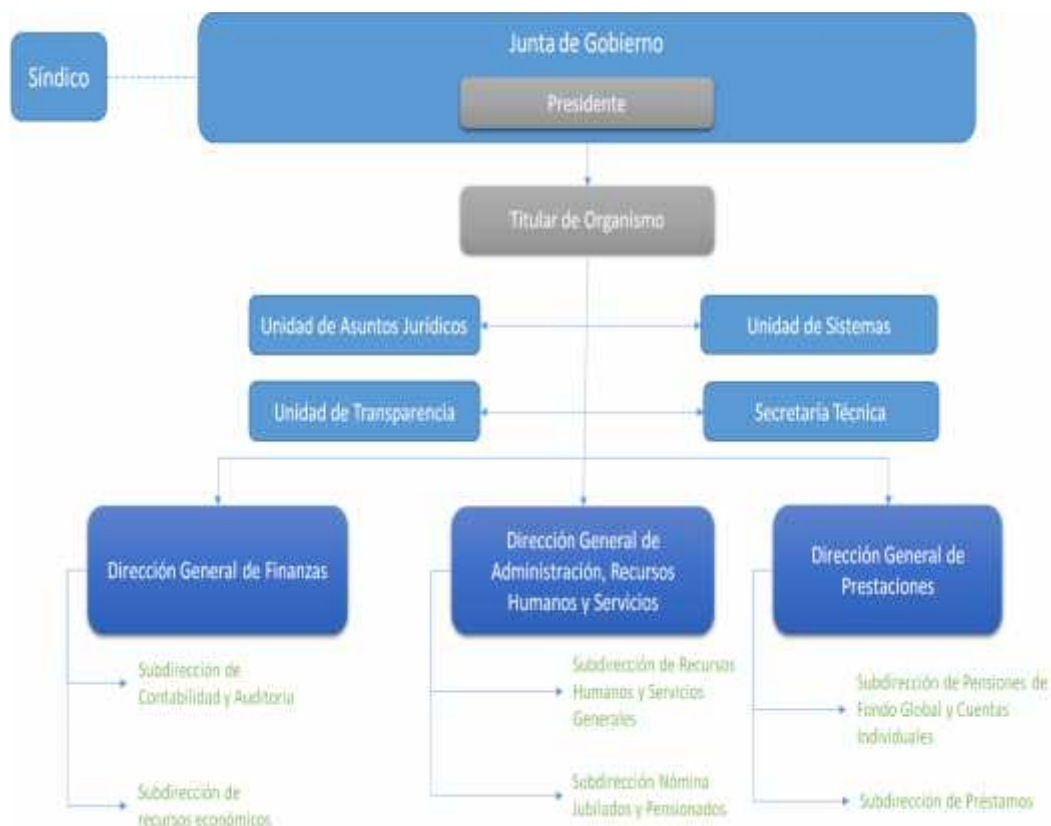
Síndico

Junta de Gobierno

Presidente

Titular de Organismo

Unidad de Asuntos Jurídicos

Unidad de Sistemas

Unidad de Transparencia

Secretaria Técnica

Dirección General de Finanzas

Subdirección de Contabilidad y Auditoria

Subdirección de recursos económicos

Dirección General de Administración, Recursos Humanos y Servicios

Subdirección de Recursos Humanos y Servicios Generales

Subdirección Nómina Jubilados y Pensionados

Dirección General de Prestaciones

Subdirección de Pensiones de Fondo Global y Cuentas Individuales

Subdirección de Préstamos